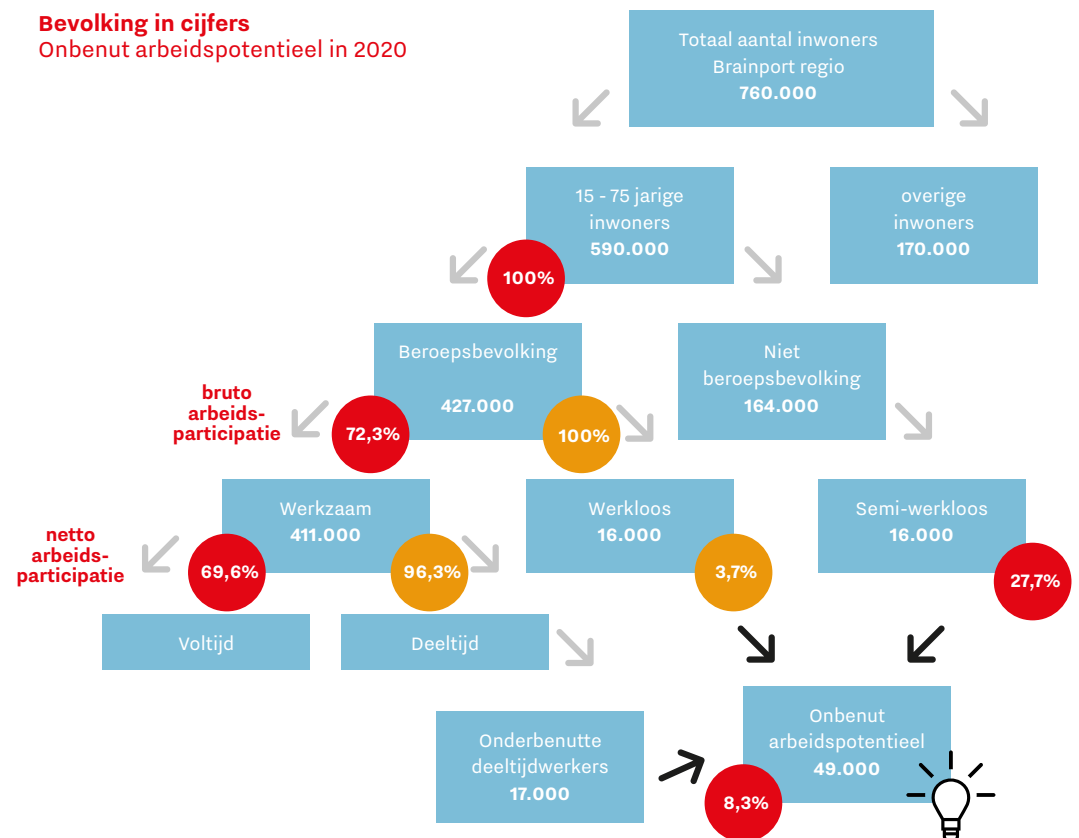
Bevolking in cijfers
Onbenut arbeidspotentieel in 2020

Totaal aantal inwoners Brainport regio
760.000

15 - 75 jarige inwoners
590.000

overige inwoners
170.000

100%

Beroepsbevolking
427.000

Niet beroepsbevolking
164.000

bruto arbeidsparticipatie

72,3%

100%

Werkzaam
411.000

Werkloos
16.000

Semi-werkloos
16.000

netto arbeidsparticipatie

69,6%

96,3%

3,7%

27,7%

Voltijd

Deeltijd

Onbenut arbeidspotentieel
49.000

Onderbenutte deeltijdwerkers
17.000

8,3%